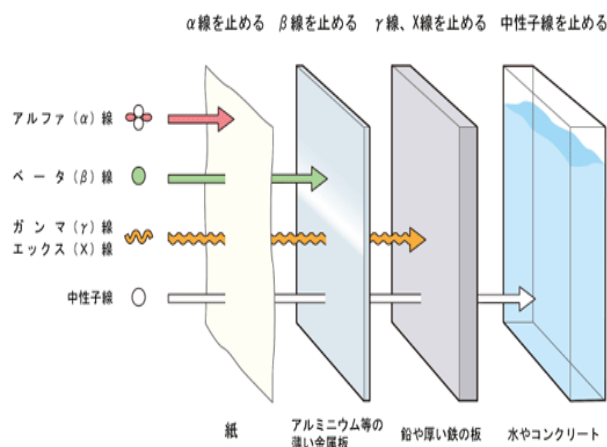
$\alpha$線を止める　$\beta$線を止める　$\gamma$線、X線を止める　中性子線を止める

アルファ（$\alpha$）線

ベータ（$\beta$）線

ガンマ（$\gamma$）線
エックス（X）線

中性子線

紙

アルミニウム等の薄い金属板

鉛や厚い鉄の板

水やコンクリート